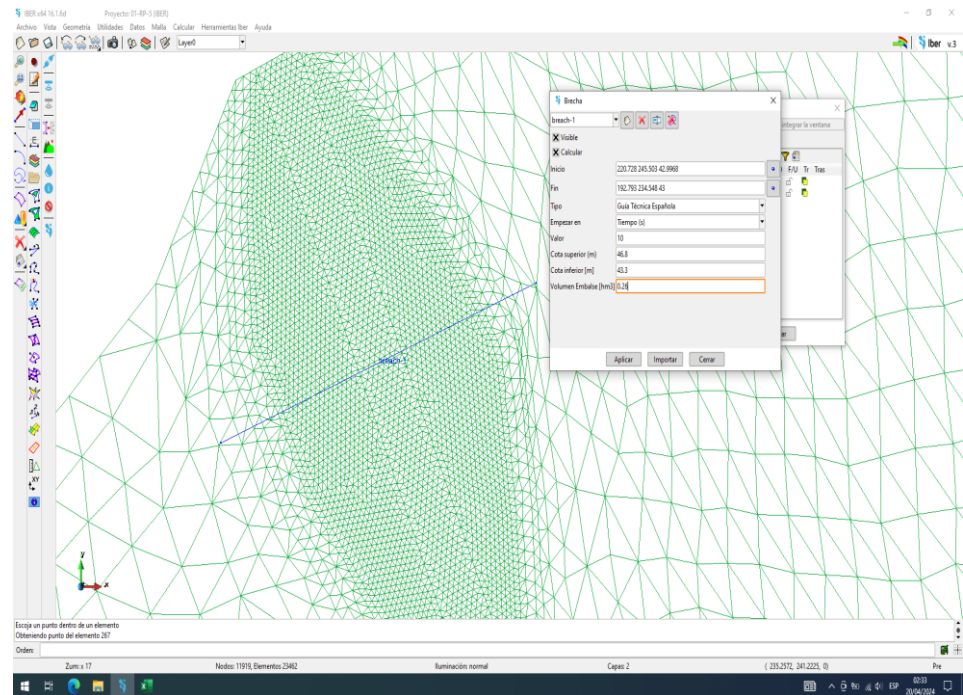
IBER x64 16.1.6d    Proyecto: 01-RP-5 (IBER)
Archivo Vista Geometría Utilidades Datos Malla Calcular Herramientas Iber Ayuda
Layer0
Iber v.3

Brecha
breach-1
Visible
Calcular
Inicio 220.728 245.503 42.9968
Fin 192.793 234.548 43
Tipo Guía Técnica Española
Empezar en Tiempo (s)
Valor 10
Cota superior (m) 46.8
Cota inferior [m] 43.3
Volumen Embalse [hm3] 0.26
Aplicar Importar Cerrar

ntegrar la ventana
F/U Tr Tras

breach-1

Escoja un punto dentro de un elemento
Obteniendo punto del elemento 267
Orden:
Zum: x 17    Nodos: 11919, Elementos 23462    Iluminación: normal    Capas 2    ( 233.2572, 241.2225, 0)    Pre

ESP 02:33 20/04/2024